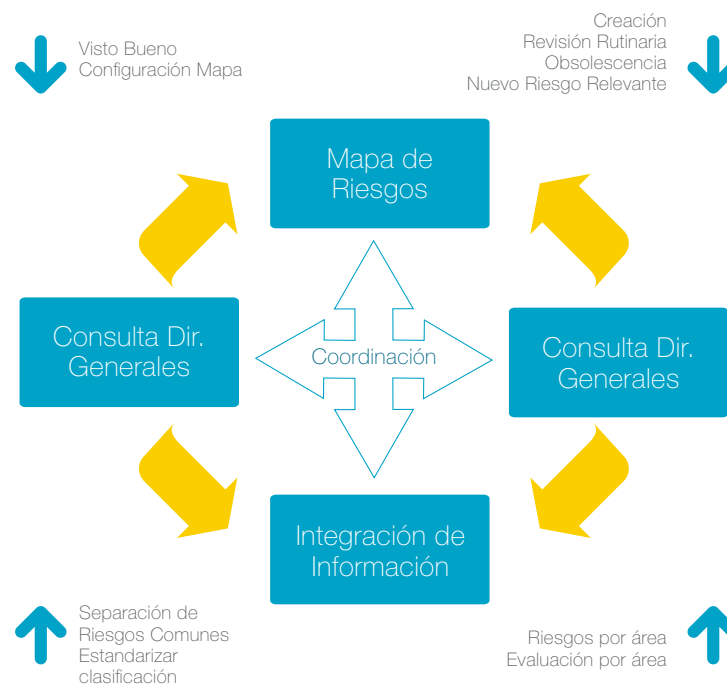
Visto Bueno
Configuración Mapa

Creación
Revisión Rutinaria
Obsolescencia
Nuevo Riesgo Relevante

Mapa de Riesgos

Consulta Dir. Generales

Coordinación

Consulta Dir. Generales

Integración de Información

Separación de Riesgos Comunes
Estandarizar clasificación

Riesgos por área
Evaluación por área